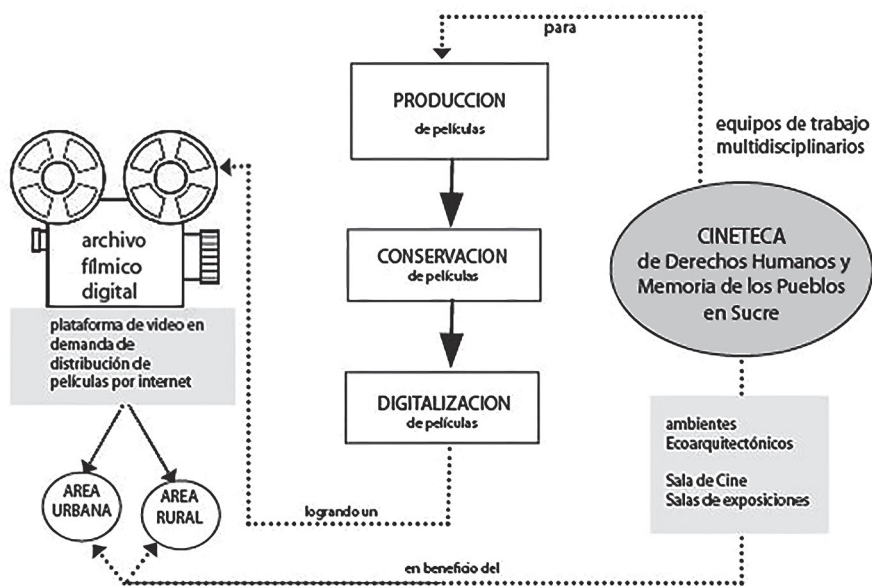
para

PRODUCCION
de películas

equipos de trabajo multidisciplinarios

archivo fílmico digital

CONSERVACION
de películas

CINETECA
de Derechos Humanos y Memoria de los Pueblos en Sucre

plataforma de video en demanda de distribución de películas por internet

DIGITALIZACION
de películas

ambientes Ecoarquitectónicos

Sala de Cine
Salas de exposiciones

AREA URBANA

AREA RURAL

logrando un

en beneficio del